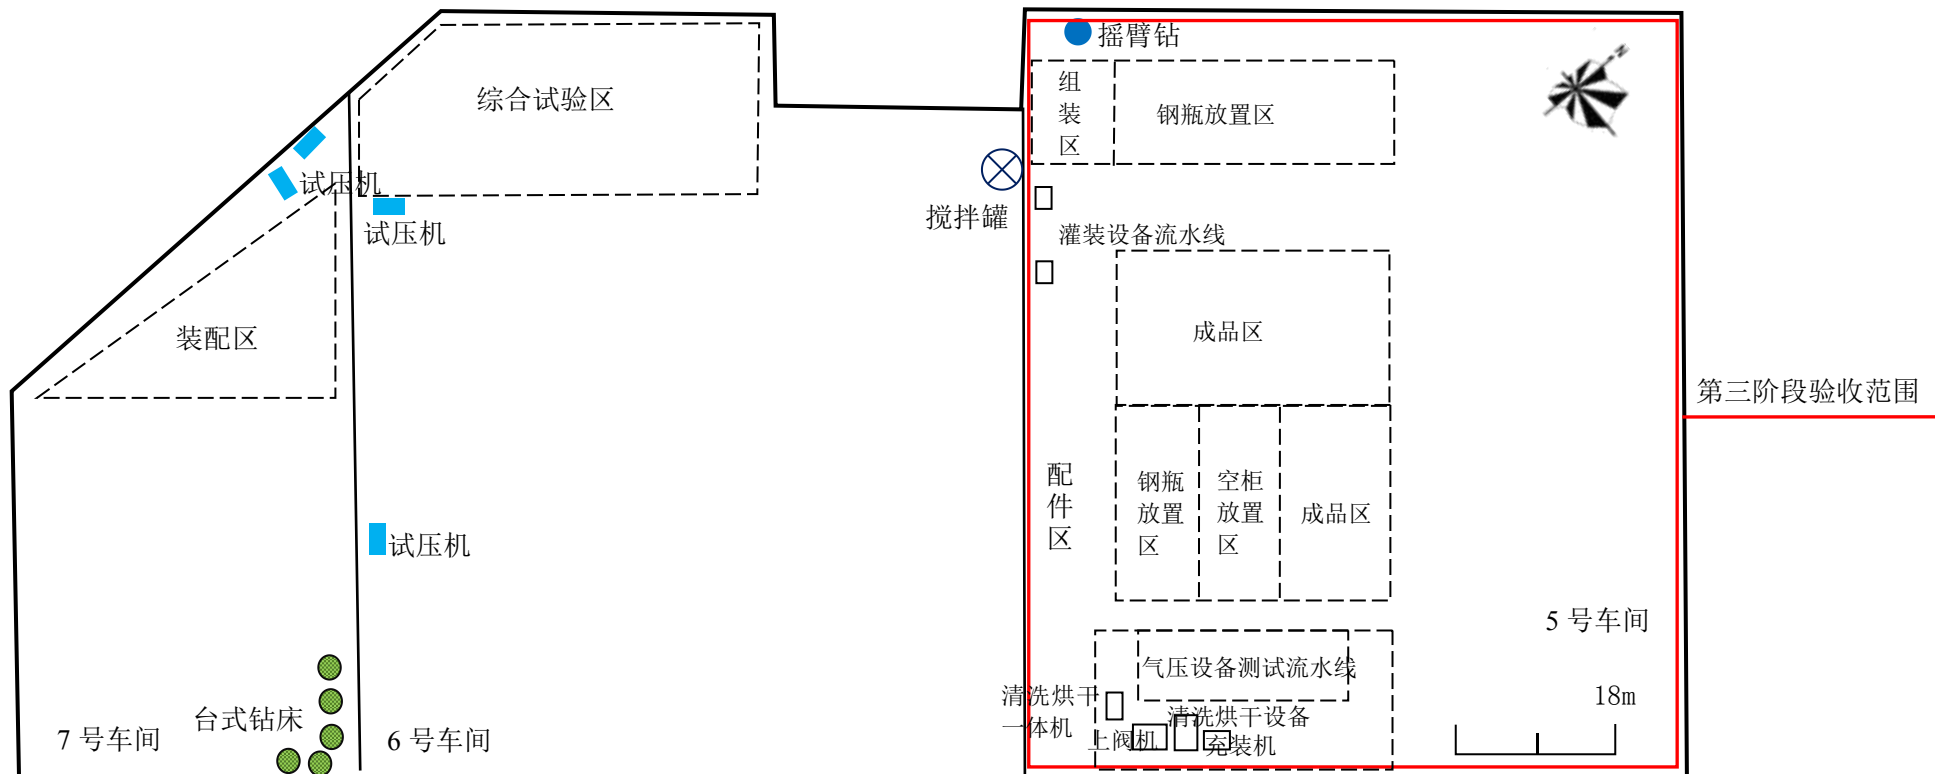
摇臂钻

综合试验区

试压机

试压机

搅拌罐

组装区

钢瓶放置区

灌装设备流水线

成品区

装配区

第三阶段验收范围

配件区

钢瓶放置区

空柜放置区

成品区

试压机

5 号车间

气压设备测试流水线

清洗烘干一体机

18m

清洗烘干设备

上阀机

充装机

台式钻床

7 号车间

6 号车间